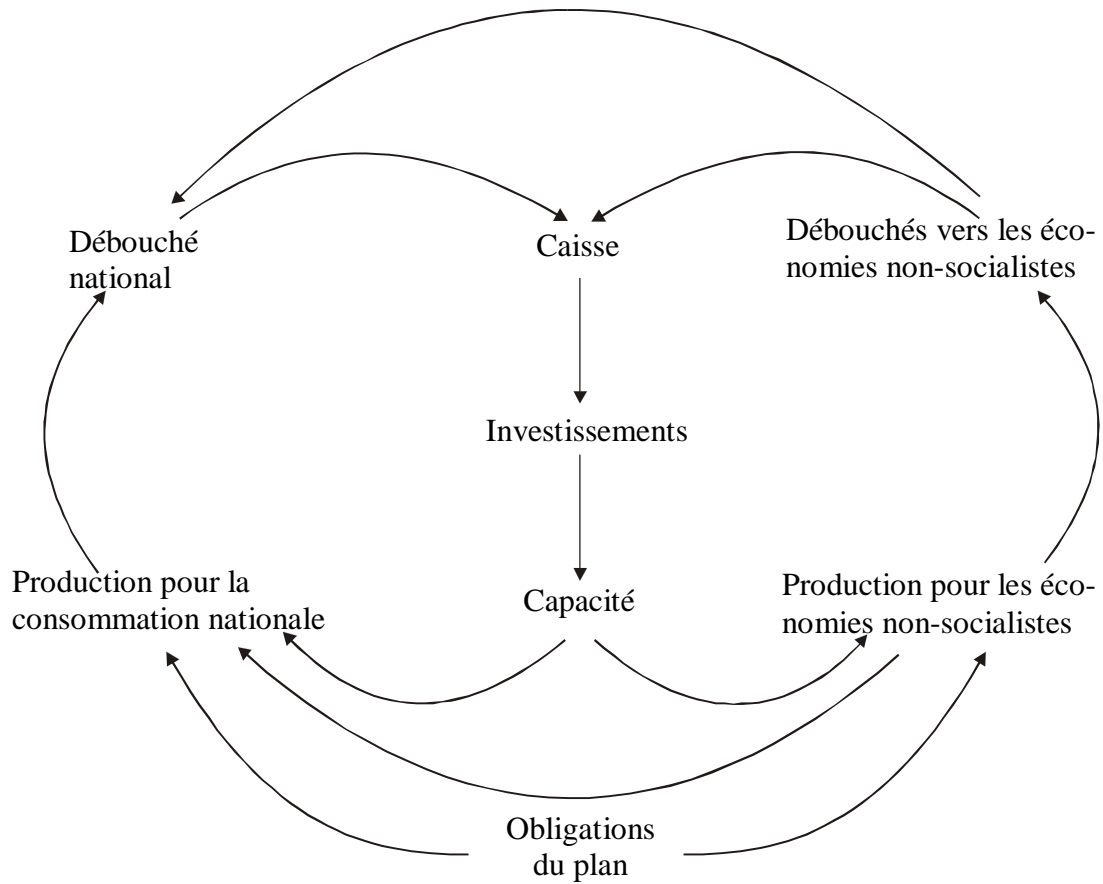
Débouché national

Caisse

Débouchés vers les économies non-socialistes

Investissements

Capacité

Production pour la consommation nationale

Production pour les économies non-socialistes

Obligations du plan